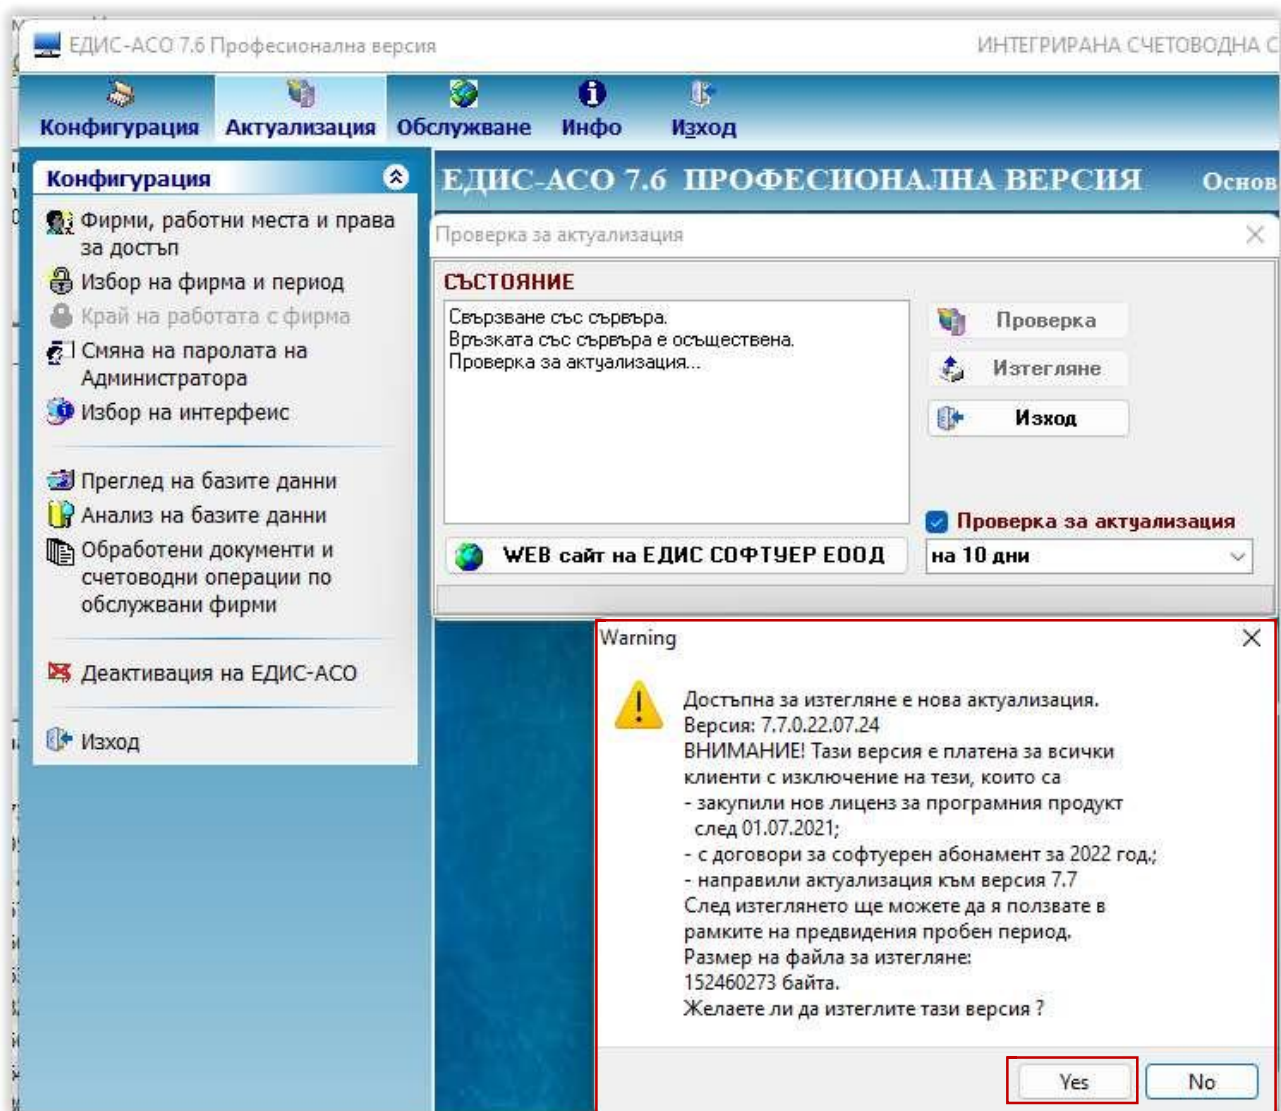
ЕДИС-АСО 7.6 Професионална версия

ИНТЕГРИРАНА СЧЕТОВОДНА С

Конфигурация Актуализация Обслужване Инфо Изход

Конфигурация

Фирми, работни места и права за достъп
Избор на фирма и период
Край на работата с фирма
Смяна на паролата на Администратора
Избор на интерфейс

Преглед на базите данни
Анализ на базите данни
Обработени документи и счетоводни операции по обслужвани фирми

Деактивация на ЕДИС-АСО

Изход

ЕДИС-АСО 7.6 ПРОФЕСИОНАЛНА ВЕРСИЯ

Основ

Проверка за актуализация

СЪСТОЯНИЕ

Свързване със сървъра.
Връзката със сървъра е осъществена.
Проверка за актуализация...

Проверка
Изтегляне
Изход

Проверка за актуализация

WEB сайт на ЕДИС СОФТУЕР ЕООД

на 10 дни

Warning

Достъпна за изтегляне е нова актуализация.
Версия: 7.7.0.22.07.24
ВНИМАНИЕ! Тази версия е платена за всички клиенти с изключение на тези, които са
- закупили нов лиценз за програмния продукт след 01.07.2021;
- с договори за софтуерен абонамент за 2022 год.;
- направили актуализация към версия 7.7
След изтеглянето ще можете да я ползвате в рамките на предвидения пробен период.
Размер на файла за изтегляне:
152460273 байта.
Желаете ли да изтеглите тази версия ?

Yes No